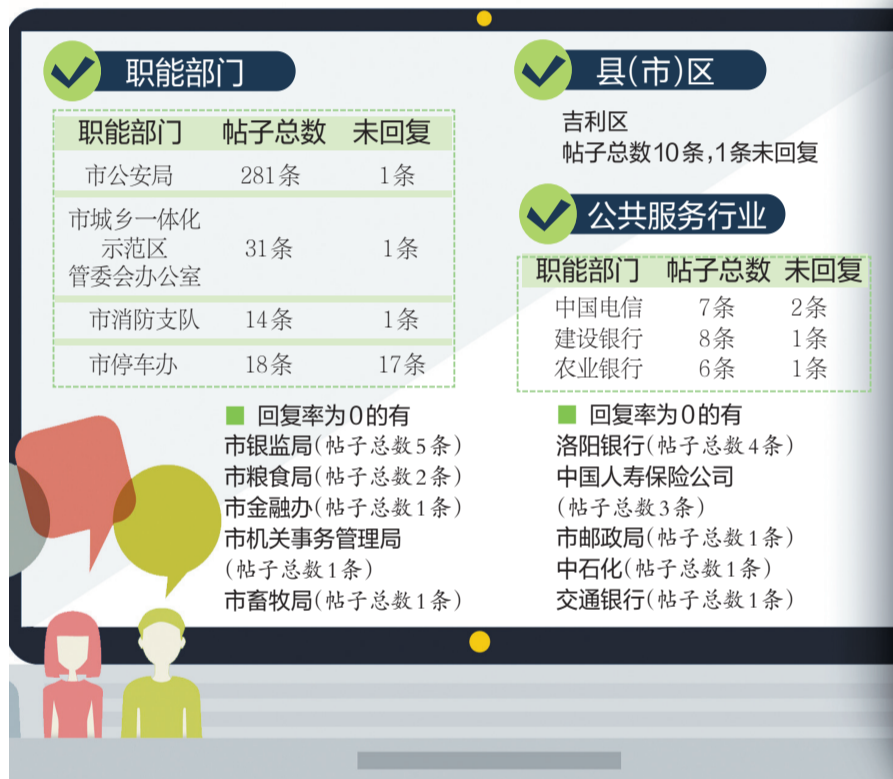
职能部门

| 职能部门 | 帖子总数 | 未回复 |
|---|---|---|
| 市公安局 | 281条 | 1条 |
| 市城乡一体化示范区管委会办公室 | 31条 | 1条 |
| 市消防支队 | 14条 | 1条 |
| 市停车办 | 18条 | 17条 |

回复率为0的有
市银监局（帖子总数5条）
市粮食局（帖子总数2条）
市金融办（帖子总数1条）
市机关事务管理局（帖子总数1条）
市畜牧局（帖子总数1条）

县(市)区

吉利区
帖子总数10条，1条未回复

公共服务行业

| 职能部门 | 帖子总数 | 未回复 |
|---|---|---|
| 中国电信 | 7条 | 2条 |
| 建设银行 | 8条 | 1条 |
| 农业银行 | 6条 | 1条 |

回复率为0的有
洛阳银行（帖子总数4条）
中国人寿保险公司（帖子总数3条）
市邮政局（帖子总数1条）
中石化（帖子总数1条）
交通银行（帖子总数1条）